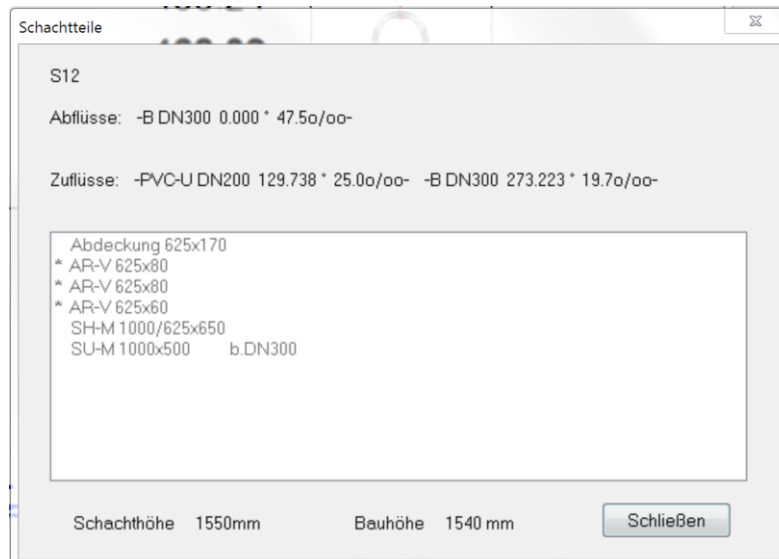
Schachtteile

S12

Abflüsse: -B DN300 0.000 ° 47.5o/oo-

Zuflüsse: -PVC-U DN200 129.738 ° 25.0o/oo- -B DN300 273.223 ° 19.7o/oo-

Abdeckung 625x170
* AR-V 625x80
* AR-V 625x80
* AR-V 625x60
SH-M 1000/625x650
SU-M 1000x500 b.DN300

Schachthöhe 1550mm

Bauhöhe 1540 mm

Schließen